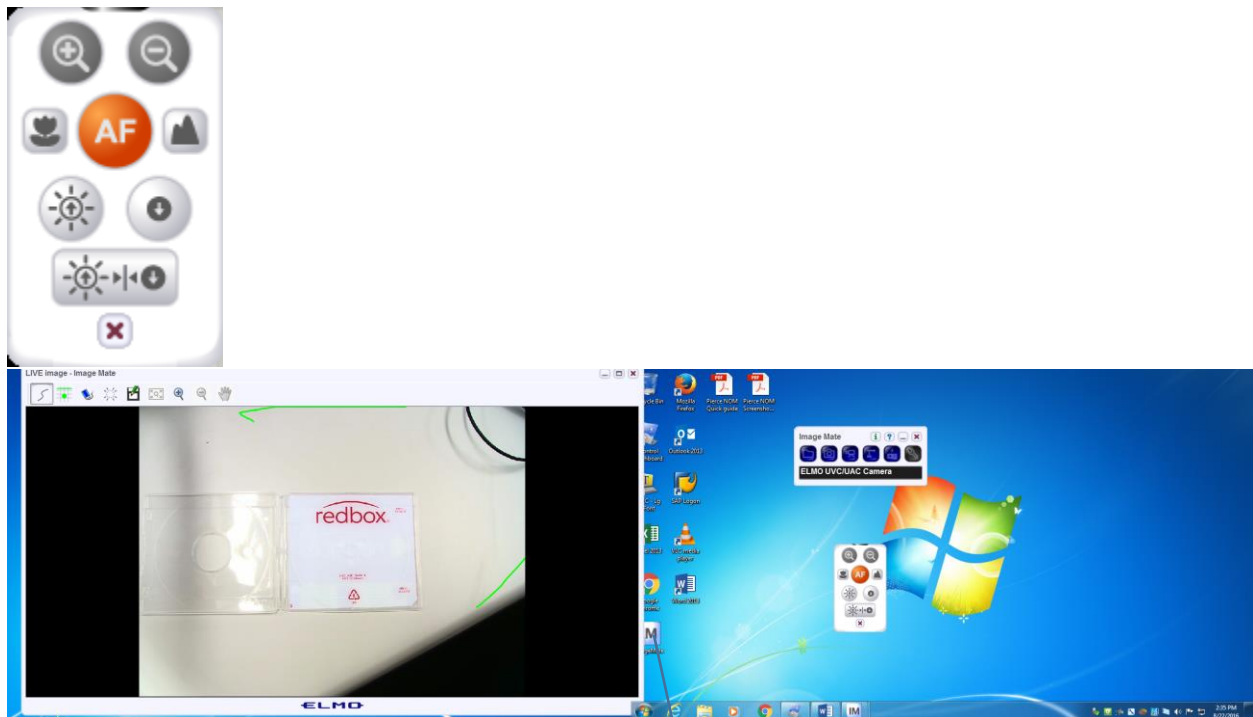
AF

LIVE image - Image Mate

redbox

ELMO

Mozilla Firefox

Pierce NOM Quick guide

Pierce NOM Screensho...

Outlook 2013

SAP Logon

VLC media player

Word 2013

Image Mate

ELMO UVC/UAC Camera

AF

IM

2:35 PM